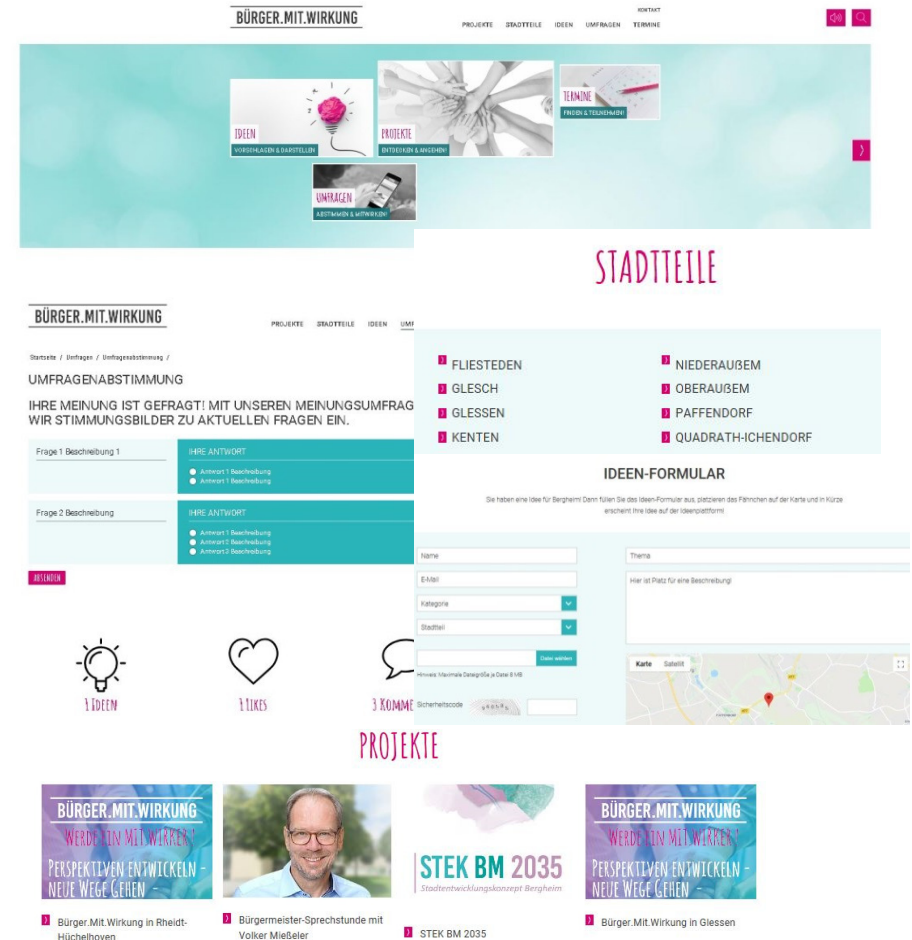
BÜRGER.MIT.WIRKUNG

KONTAKT
PROJEKTE STADTTEILE IDEEN UMFRAGEN TERMINE

IDEEN
VORSCHLAGEN & DARSTELLEN

PROJEKTE
ENTDECKEN & ANGEHEN!

TERMINE
FINDEN & TEILNEHMEN!

UMFRAGEN
ABSTIMMEN & MITWIRKEN!

STADTTEILE

BÜRGER.MIT.WIRKUNG

PROJEKTE STADTTEILE IDEEN UMF

Startseite / Umfragen / Umfragenabstimmung /

UMFRAGENABSTIMMUNG

IHRE MEINUNG IST GEFRAGT! MIT UNSEREN MEINUNGSUMFRAG WIR STIMMUNGSBILDER ZU AKTUELLEN FRAGEN EIN.

Frage 1 Beschreibung 1
IHRE ANTWORT
Antwort 1 Beschreibung
Antwort 1 Beschreibung

Frage 2 Beschreibung
IHRE ANTWORT
Antwort 1 Beschreibung
Antwort 2 Beschreibung
Antwort 2 Beschreibung

ABSENDEN

FLIESTEDEN
GLESCH
GLESSEN
KENTEN
NIEDERAUßEM
OBERAUßEM
PAFFENDORF
QUADRATH-ICHENDORF

IDEEN-FORMULAR

Sie haben eine Idee für Bergheim! Dann füllen Sie das Ideen-Formular aus, platzieren das Fähnchen auf der Karte und in Kürze erscheint Ihre Idee auf der Ideenplattform!

Name
E-Mail
Kategorie
Stadtteil
Datei wählen
Hinweis: Maximale Dateigröße je Datei 8 MB
Sicherheitscode
Thema
Hier ist Platz für eine Beschreibung!
Karte Satellit

3 IDEEN
3 LIKES
3 KOMME

PROJEKTE

BÜRGER.MIT.WIRKUNG
WERDE EIN MITWIRKER!
PERSPEKTIVEN ENTWICKELN - NEUE WEGE GEHEN -

STEK BM 2035
Stadtentwicklungskonzept Bergheim

BÜRGER.MIT.WIRKUNG
WERDE EIN MITWIRKER!
PERSPEKTIVEN ENTWICKELN - NEUE WEGE GEHEN -

Bürger.Mit.Wirkung in Rheidt-Hüchelhoven
Bürgermeister-Sprechstunde mit Volker Mießeler
STEK BM 2035
Bürger.Mit.Wirkung in Glessen